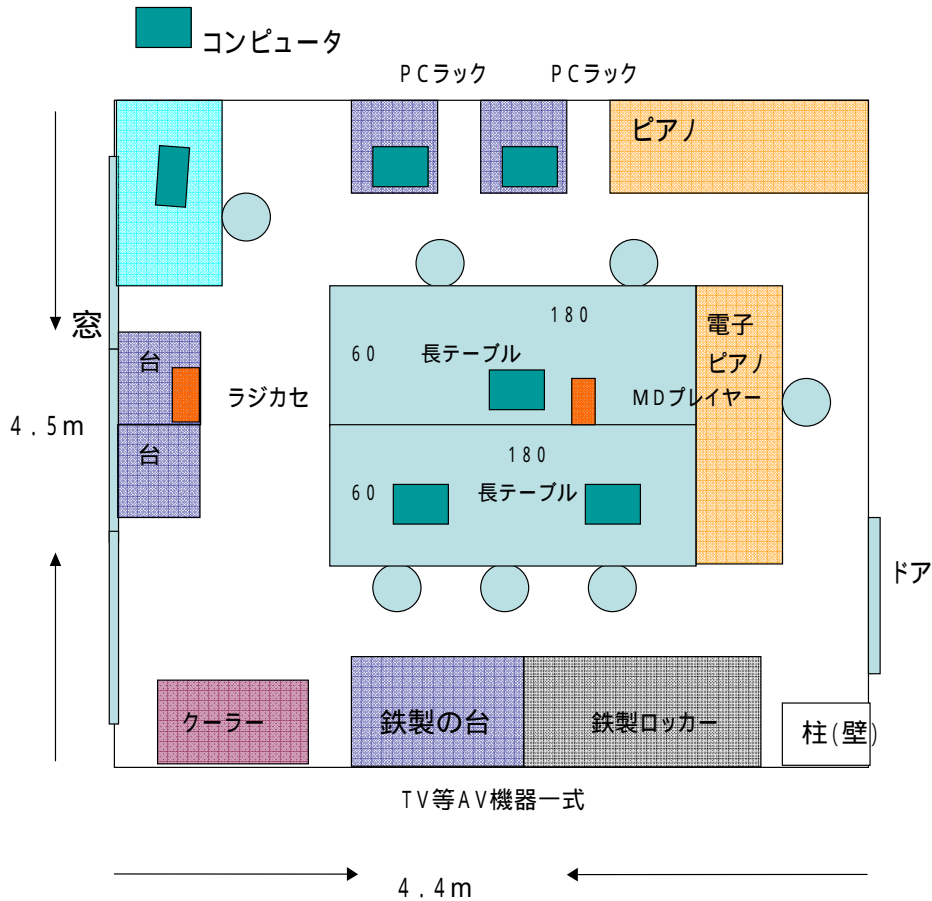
コンピュータ

PCラック PCラック

ピアノ

窓

180

60 長テーブル

電子 ピアノ

台

ラジカセ

MDプレイヤー

4.5m

台

180

60 長テーブル

ドア

クーラー

鉄製の台

鉄製ロッカー

柱(壁)

TV等AV機器一式

4.4m